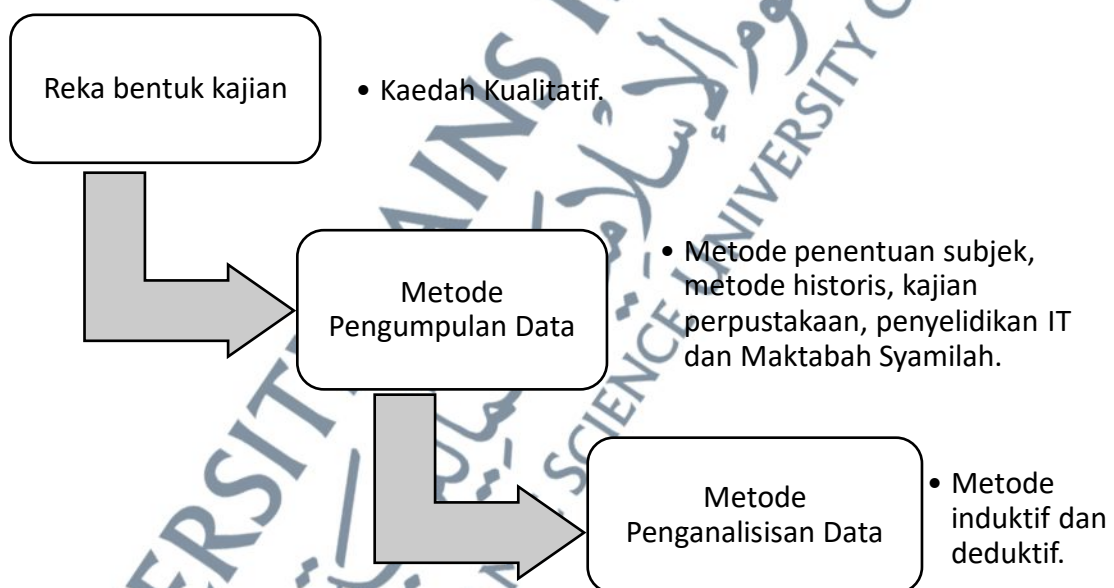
Reka bentuk kajian

• Kaedah Kualitatif.

Metode Pengumpulan Data

• Metode penentuan subjek, metode historis, kajian perpustakaan, penyelidikan IT dan Maktabah Syamilah.

Metode Penganalisisan Data

• Metode induktif dan deduktif.